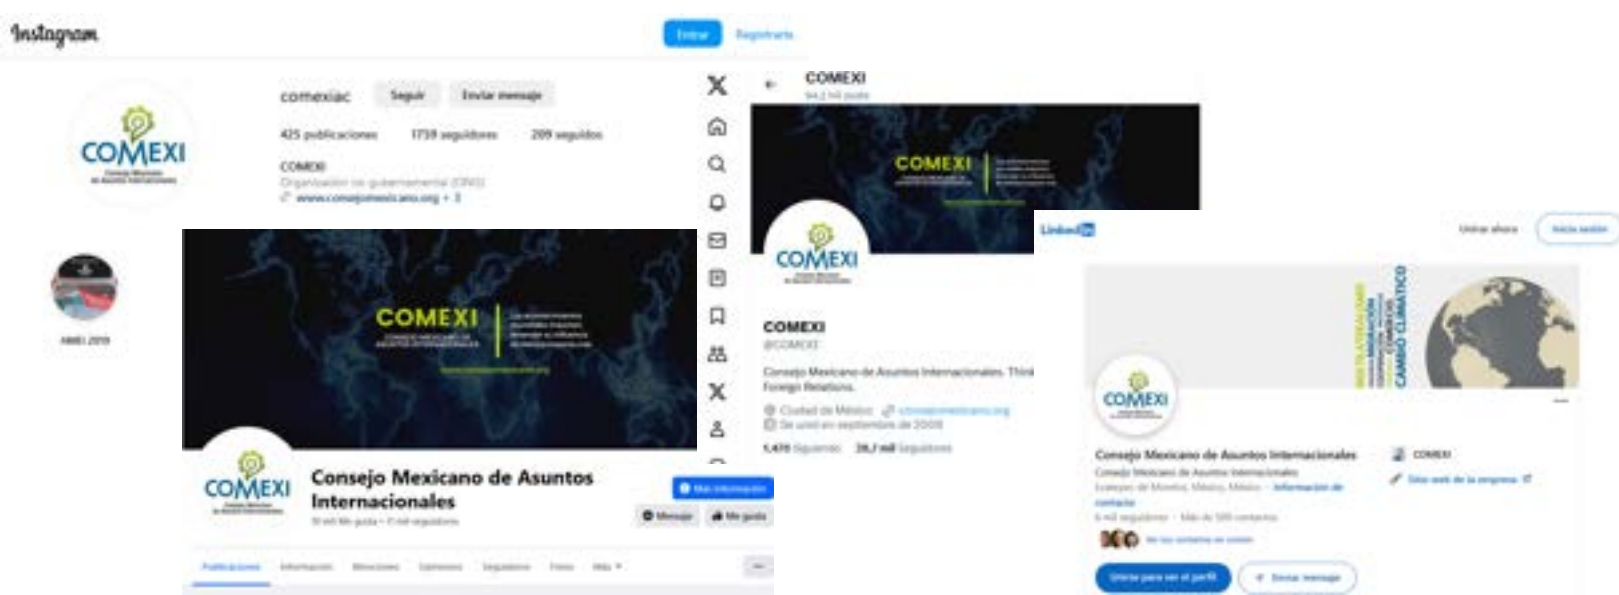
Instagram

Entrar Regístrate

comexiac Seguir Enviar mensaje

425 publicaciones 1719 seguidores 209 seguidos

COMEXI
Organización no gubernamental (ONG)
www.consejomexicano.org + 3

COMEXI

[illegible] 2019

COMEXI

Consejo Mexicano de Asuntos Internacionales

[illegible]

Más información
Mensaje Me gusta

Publicaciones Información Menciones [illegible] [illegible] Fotos Más

COMEXI
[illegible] posts

COMEXI

COMEXI

COMEXI
@COMEXI

Consejo Mexicano de Asuntos Internacionales. Think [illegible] Foreign Relations.

Ciudad de México consejomexicano.org
Se unió en septiembre de 2009

1,470 Siguiendo 28,7 mil Seguidores

LinkedIn

Unirse ahora Iniciar sesión

CAMBIO CLIMÁTICO

COMEXI

Consejo Mexicano de Asuntos Internacionales
Consejo Mexicano de Asuntos Internacionales
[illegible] Información de contacto
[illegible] seguidores · Más de 500 contactos

COMEXI
Sitio web de la empresa

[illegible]

Únete para ver el perfil
Enviar mensaje